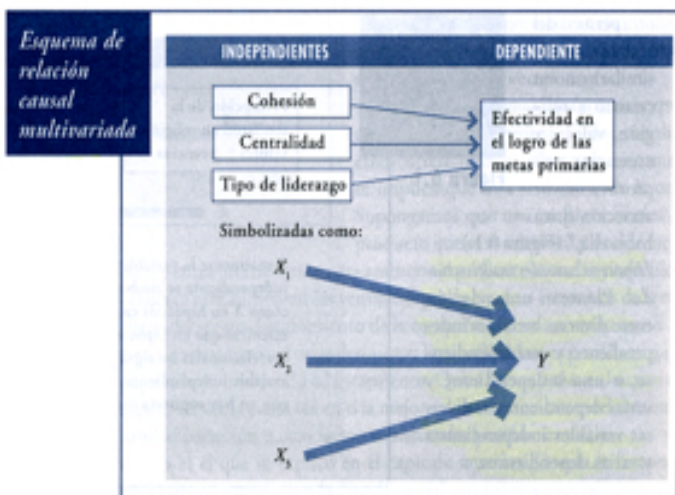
Esquema de relación causal multivariada

INDEPENDIENTES

DEPENDIENTE

Cohesión

Centralidad

Tipo de liderazgo

Efectividad en el logro de las metas primarias

Simbolizadas como:

$X_1$

$X_2$

$X_3$

$Y$